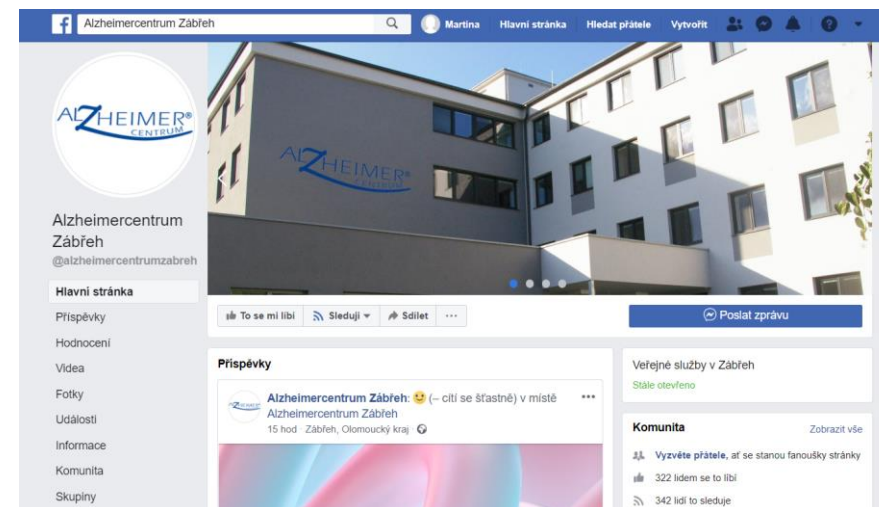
Alzheimercentrum Zábřeh

Martina Hlavní stránka Hledat přátele Vytvořit

ALZHEIMER® CENTRUM

Alzheimercentrum Zábřeh
@alzheimercentrumzabreh

Hlavní stránka
Příspěvky
Hodnocení
Videa
Fotky
Události
Informace
Komunita
Skupiny

ALZHEIMER® CENTRUM

To se mi líbí
Sleduji
Sdílet
···
Poslat zprávu

Příspěvky

Alzheimercentrum Zábřeh: (– cítí se šťastně) v místě Alzheimercentrum Zábřeh
15 hod · Zábřeh, Olomoucký kraj ·
•••

Veřejné služby v Zábřeh
Stále otevřeno

Komunita
Zobrazit vše
Vyzvěte přátele, ať se stanou fanoušky stránky
322 lidem se to líbí
342 lidí to sleduje